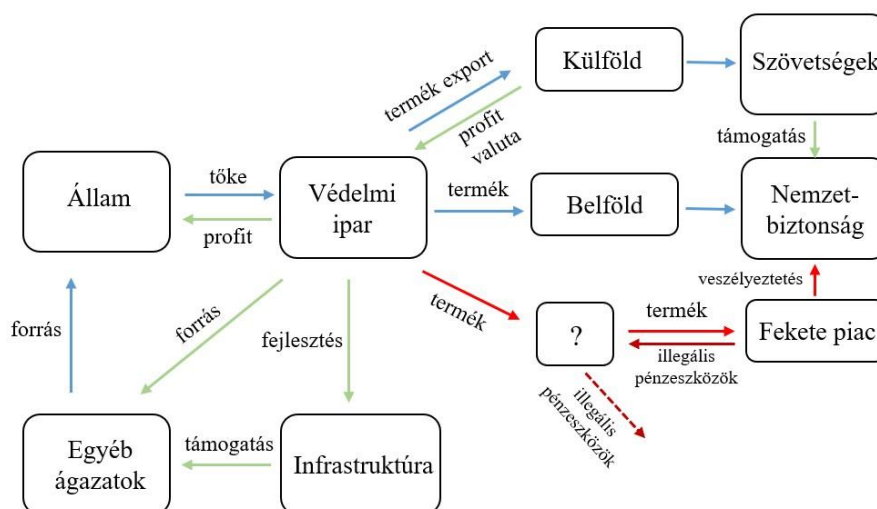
Külföld

Szövetségek

termék export

profit valuta

támogatás

Állam

tőke

profit

Védelmi ipar

termék

Belföld

Nemzetbiztonság

veszélyeztetés

termék

?

termék

illegális pénzeszközök

Fekete piac

forrás

forrás

fejlesztés

illegális pénzeszközök

Egyéb ágazatok

támogatás

Infrastruktúra